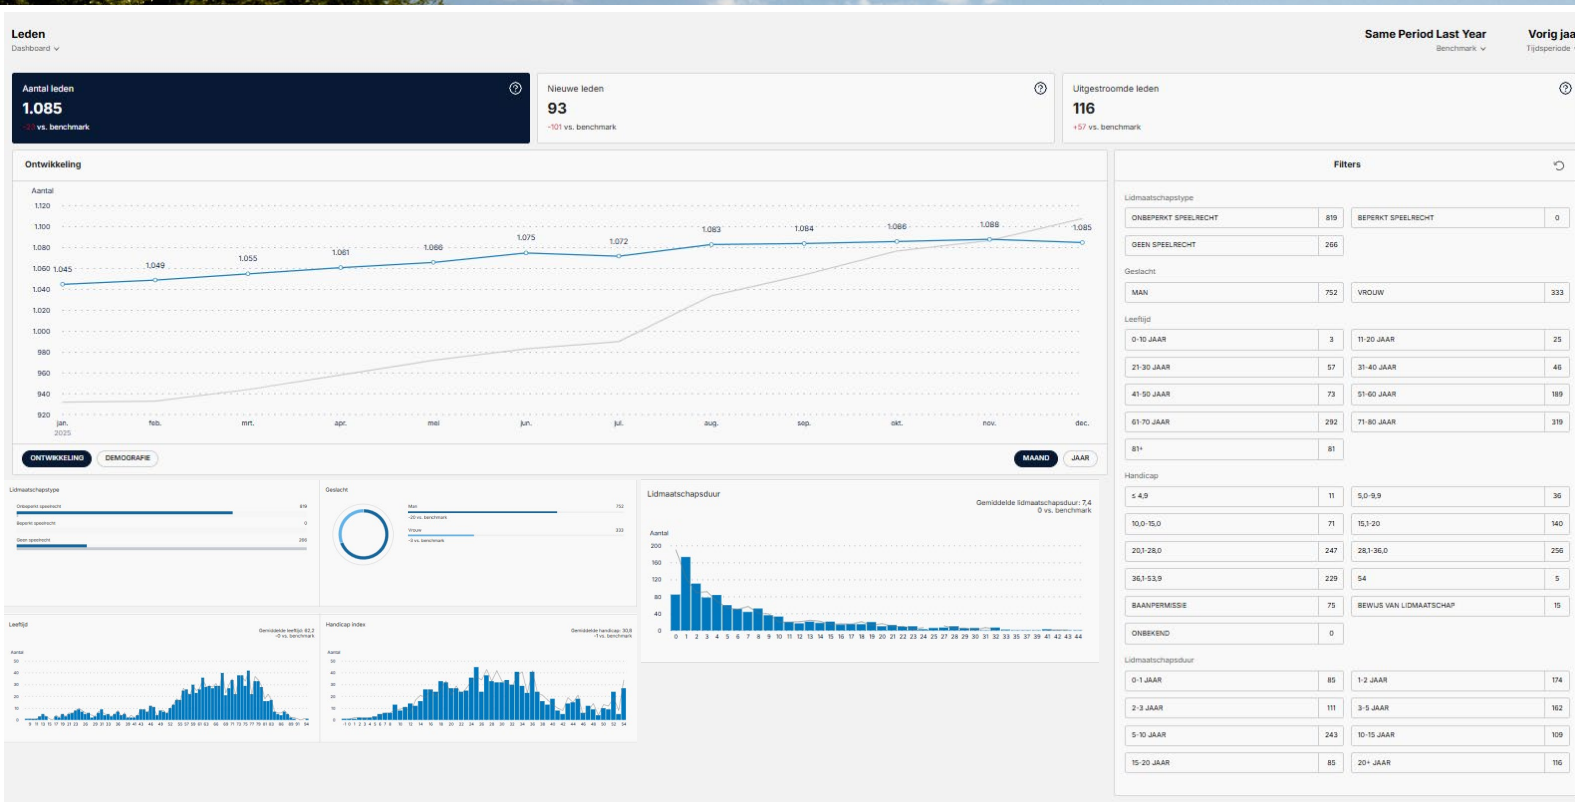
Leden
Dashboard

Same Period Last Year
Benchmark

Vorig jaa
Tijdsperiode

Aantal leden
1.085
-20 vs. benchmark

Nieuwe leden
93
-101 vs. benchmark

Uitgestroomde leden
116
+57 vs. benchmark

Ontwikkeling

Aantal
1.120
1.100
1.080
1.060
1.040
1.020
1.000
980
960
940
920

1.045, 1.049, 1.055, 1.061, 1.066, 1.075, 1.072, 1.083, 1.084, 1.086, 1.088, 1.085

jan. 2025, feb., mrt., apr., mei, jun., jul., aug., sep., okt., nov., dec.

ONTWIKKELING DEMOGRAFIE

MAAND JAAR

Filters

Lidmaatschapstype
| ONBEPERKT SPEELRECHT | 819 | BEPERKT SPEELRECHT | 0 |
|---|---|---|---|
| GEEN SPEELRECHT | 266 | | |

Geslacht
| MAN | 752 | VROUW | 333 |
|---|---|---|---|

Leeftijd
| 0-10 JAAR | 3 | 11-20 JAAR | 25 |
|---|---|---|---|
| 21-30 JAAR | 57 | 31-40 JAAR | 46 |
| 41-50 JAAR | 73 | 51-60 JAAR | 189 |
| 61-70 JAAR | 292 | 71-80 JAAR | 319 |
| 81+ | 81 | | |

Handicap
| ≤ 4,9 | 11 | 5,0-9,9 | 36 |
|---|---|---|---|
| 10,0-15,0 | 71 | 15,1-20 | 140 |
| 20,1-28,0 | 247 | 28,1-36,0 | 256 |
| 36,1-53,9 | 229 | 54 | 5 |
| BAANPERMISSIE | 75 | BEWIJS VAN LIDMAATSCHAP | 15 |
| ONBEKEND | 0 | | |

Lidmaatschapsduur
| 0-1 JAAR | 85 | 1-2 JAAR | 174 |
|---|---|---|---|
| 2-3 JAAR | 111 | 3-5 JAAR | 162 |
| 5-10 JAAR | 243 | 10-15 JAAR | 109 |
| 15-20 JAAR | 85 | 20+ JAAR | 116 |

Lidmaatschapstype
Onbeperkt speelrecht 819
Beperkt speelrecht 0
Geen speelrecht 266

Geslacht
Man 752
-20 vs. benchmark
Vrouw 333
-0 vs. benchmark

Lidmaatschapsduur
Gemiddelde lidmaatschapsduur: 7,4
0 vs. benchmark
Aantal
200
160
120
80
40
0
0 1 2 3 4 5 6 7 8 9 10 11 12 13 14 15 16 17 18 19 20 21 22 23 24 25 27 28 29 30 31 32 33 35 37 39 41 42 43 44

Leeftijd
Gemiddelde leeftijd: 62,2
-0 vs. benchmark
Aantal

Handicap index
Gemiddelde handicap: 30,6
-1 vs. benchmark
Aantal